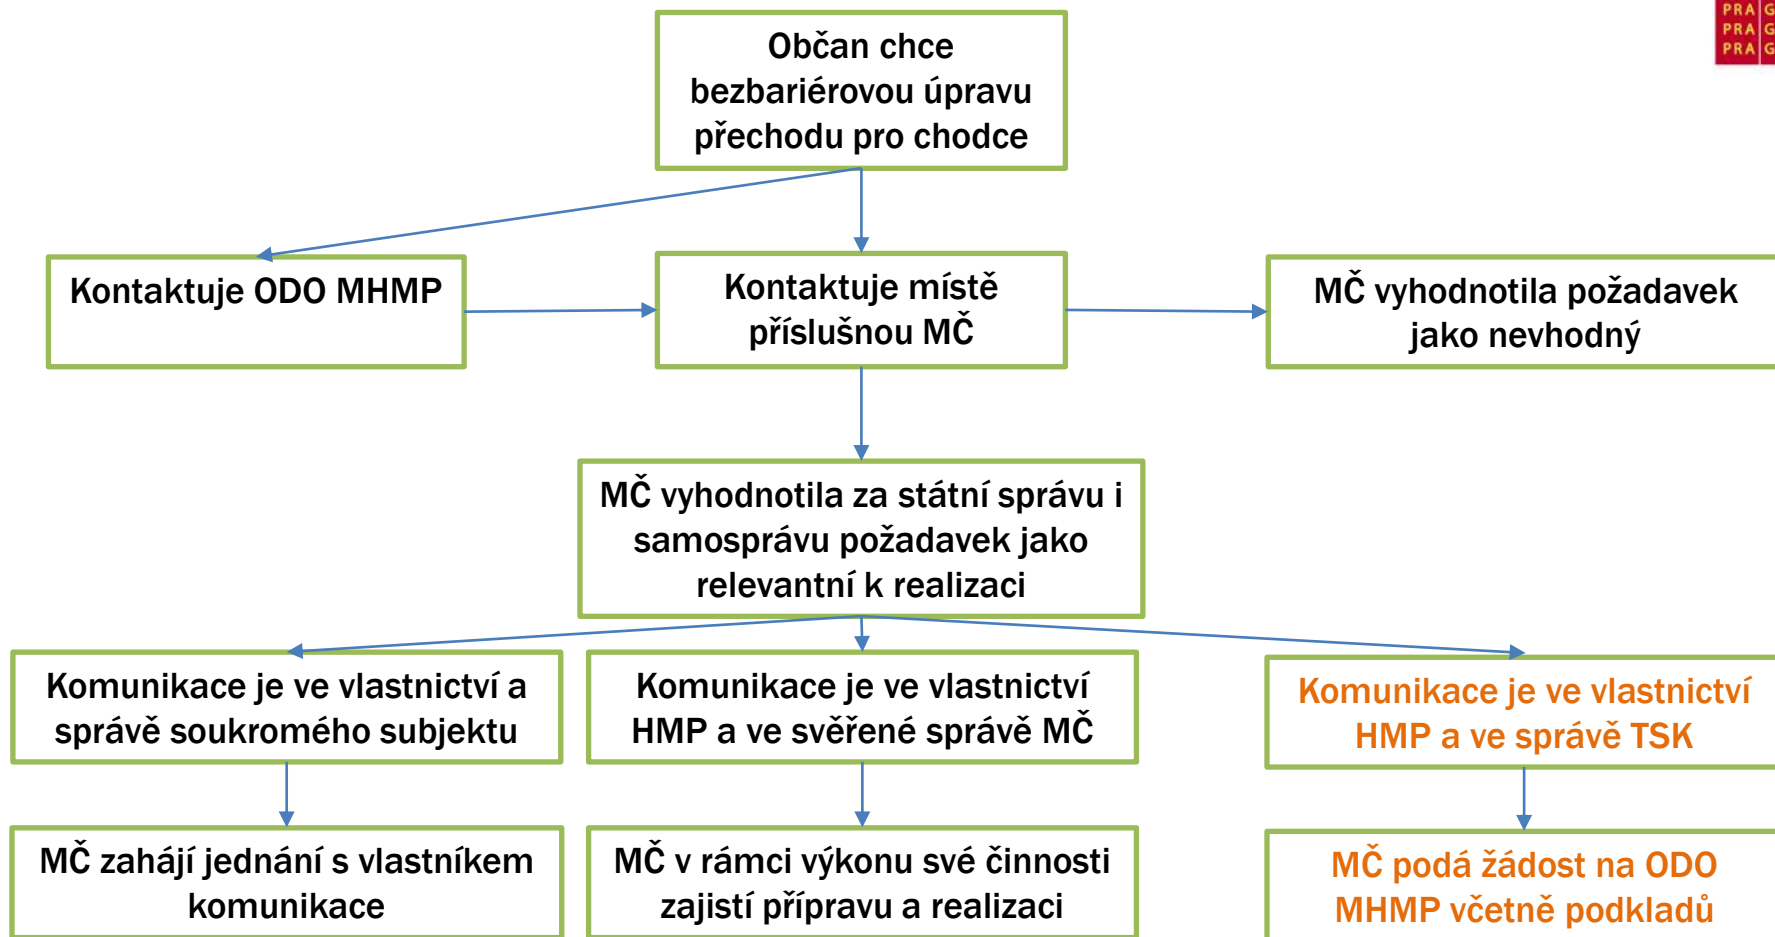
PRA G
PRA G
PRA G

Občan chce bezbariérovou úpravu přechodu pro chodce

Kontaktuje ODO MHMP

Kontaktuje místě příslušnou MČ

MČ vyhodnotila požadavek jako nevhodný

MČ vyhodnotila za státní správu i samosprávu požadavek jako relevantní k realizaci

Komunikace je ve vlastnictví a správě soukromého subjektu

Komunikace je ve vlastnictví HMP a ve svěřené správě MČ

Komunikace je ve vlastnictví HMP a ve správě TSK

MČ zahájí jednání s vlastníkem komunikace

MČ v rámci výkonu své činnosti zajistí přípravu a realizaci

MČ podá žádost na ODO MHMP včetně podkladů